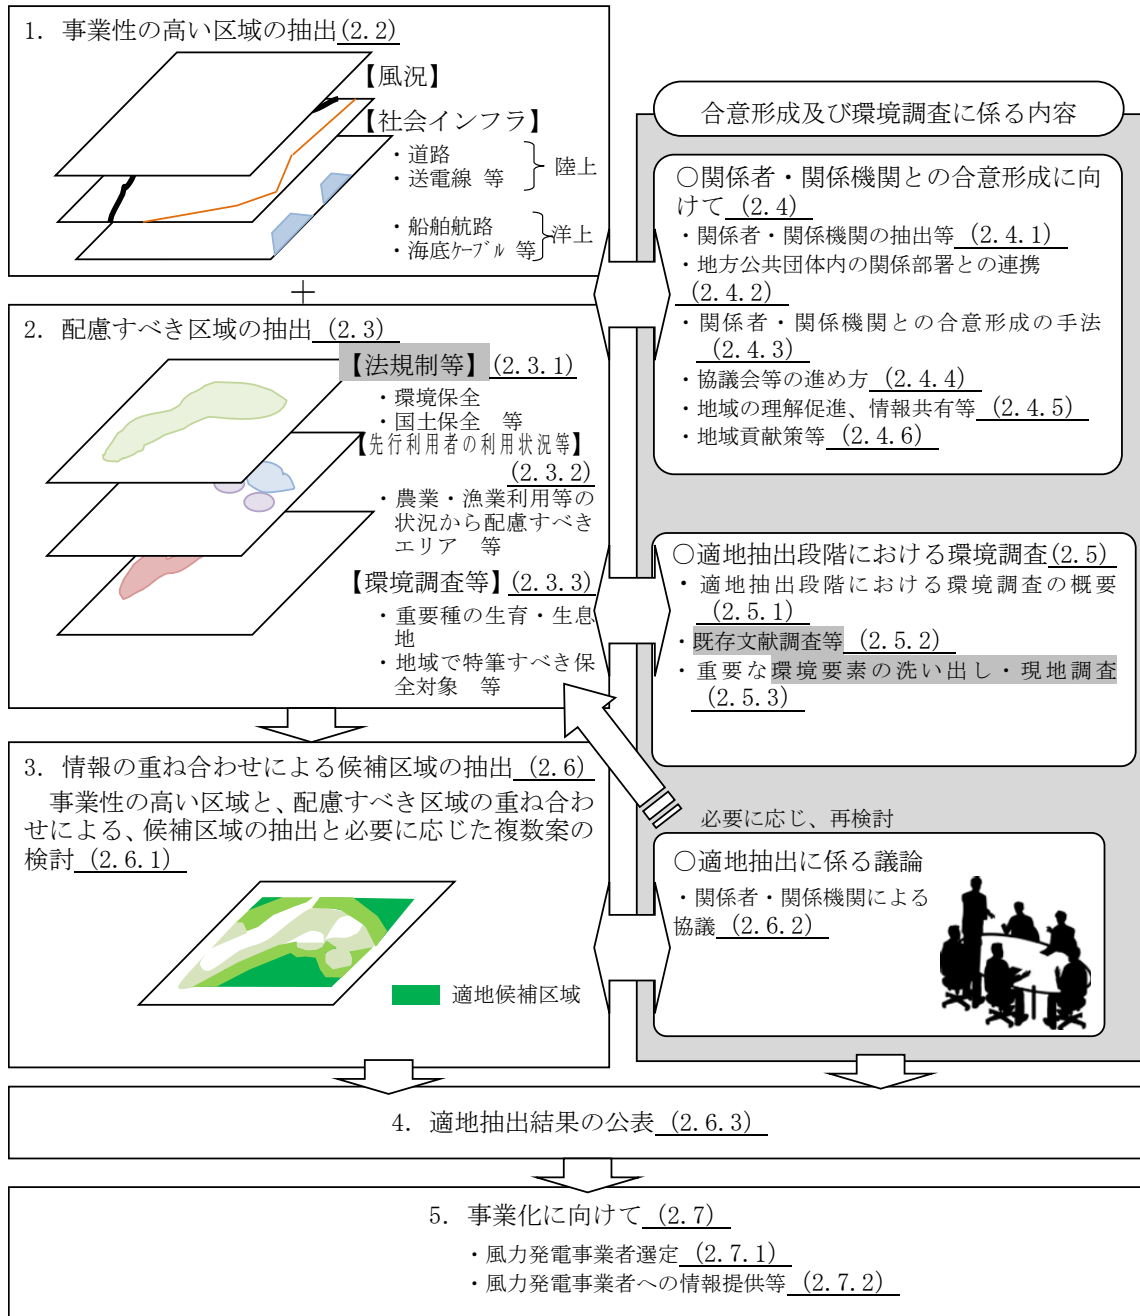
1. 事業性の高い区域の抽出(2.2)

【風況】

【社会インフラ】

・道路
・送電線 等
陸上

・船舶航路
・海底ケーブル 等
洋上

＋

2. 配慮すべき区域の抽出 (2.3)

【法規制等】(2.3.1)
・環境保全
・国土保全 等

【先行利用者の利用状況等】(2.3.2)
・農業・漁業利用等の状況から配慮すべきエリア 等

【環境調査等】(2.3.3)
・重要種の生育・生息地
・地域で特筆すべき保全対象 等

3. 情報の重ね合わせによる候補区域の抽出 (2.6)

事業性の高い区域と、配慮すべき区域の重ね合わせによる、候補区域の抽出と必要に応じた複数案の検討 (2.6.1)

適地候補区域

合意形成及び環境調査に係る内容

○関係者・関係機関との合意形成に向けて (2.4)
・関係者・関係機関の抽出等 (2.4.1)
・地方公共団体内の関係部署との連携 (2.4.2)
・関係者・関係機関との合意形成の手法 (2.4.3)
・協議会等の進め方 (2.4.4)
・地域の理解促進、情報共有等 (2.4.5)
・地域貢献策等 (2.4.6)

○適地抽出段階における環境調査(2.5)
・適地抽出段階における環境調査の概要 (2.5.1)
・既存文献調査等 (2.5.2)
・重要な環境要素の洗い出し・現地調査 (2.5.3)

必要に応じ、再検討

○適地抽出に係る議論
・関係者・関係機関による協議 (2.6.2)

4. 適地抽出結果の公表 (2.6.3)

5. 事業化に向けて (2.7)
・風力発電事業者選定 (2.7.1)
・風力発電事業者への情報提供等 (2.7.2)